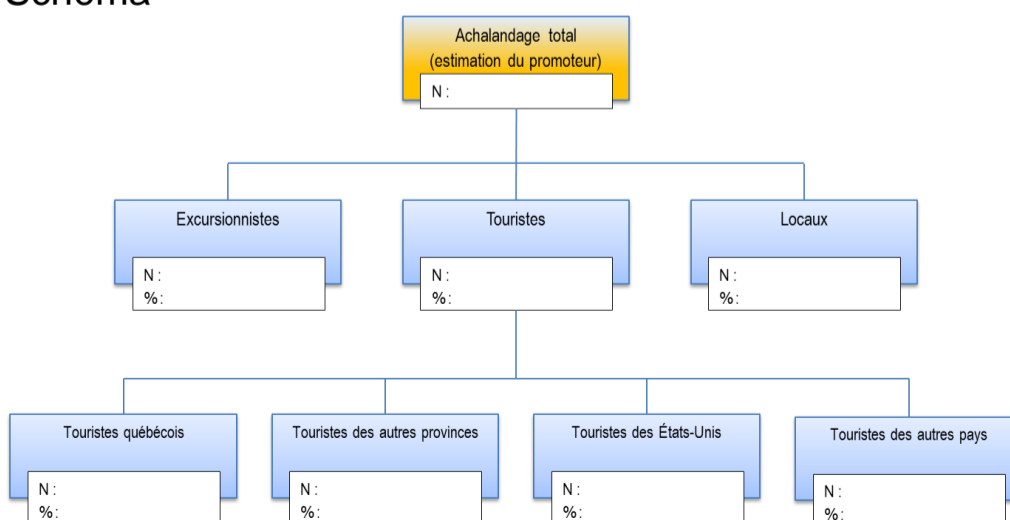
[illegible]

Achalandage total
(estimation du promoteur)
N :

Excursionnistes
N :
% :

Touristes
N :
% :

Locaux
N :
% :

Touristes québécois
N :
% :

Touristes des autres provinces
N :
% :

Touristes des États-Unis
N :
% :

Touristes des autres pays
N :
% :